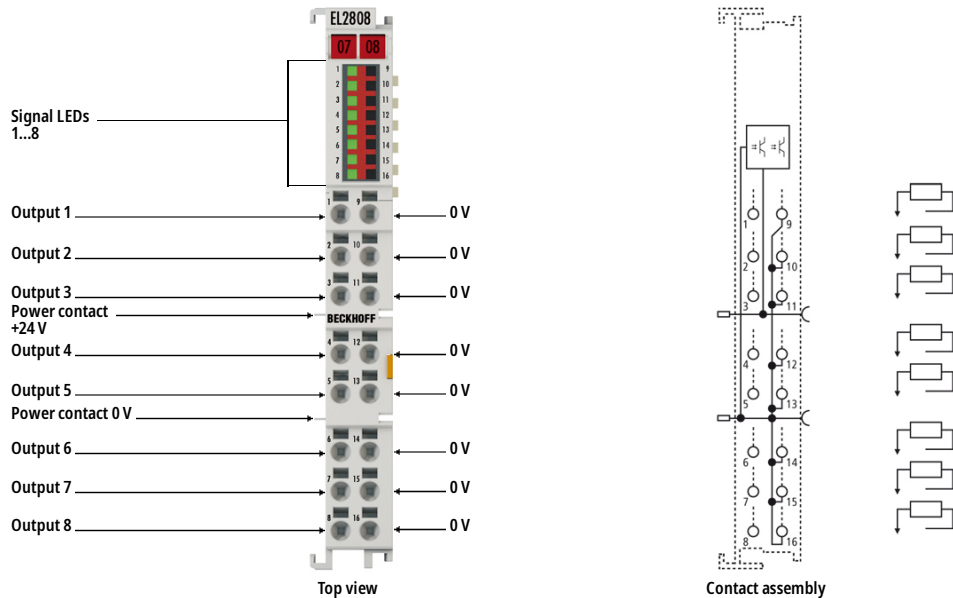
EL2808

07 08

1 9
2 10
3 11
4 12
5 13
6 14
7 15
8 16

Signal LEDs
1...8

Output 1
0 V
Output 2
0 V
Output 3
0 V
Power contact
+24 V
BECKHOFF
Output 4
0 V
Output 5
0 V
Power contact 0 V
Output 6
0 V
Output 7
0 V
Output 8
0 V

Top view

1 9
2 10
3 11
4 12
5 13
6 14
7 15
8 16

Contact assembly